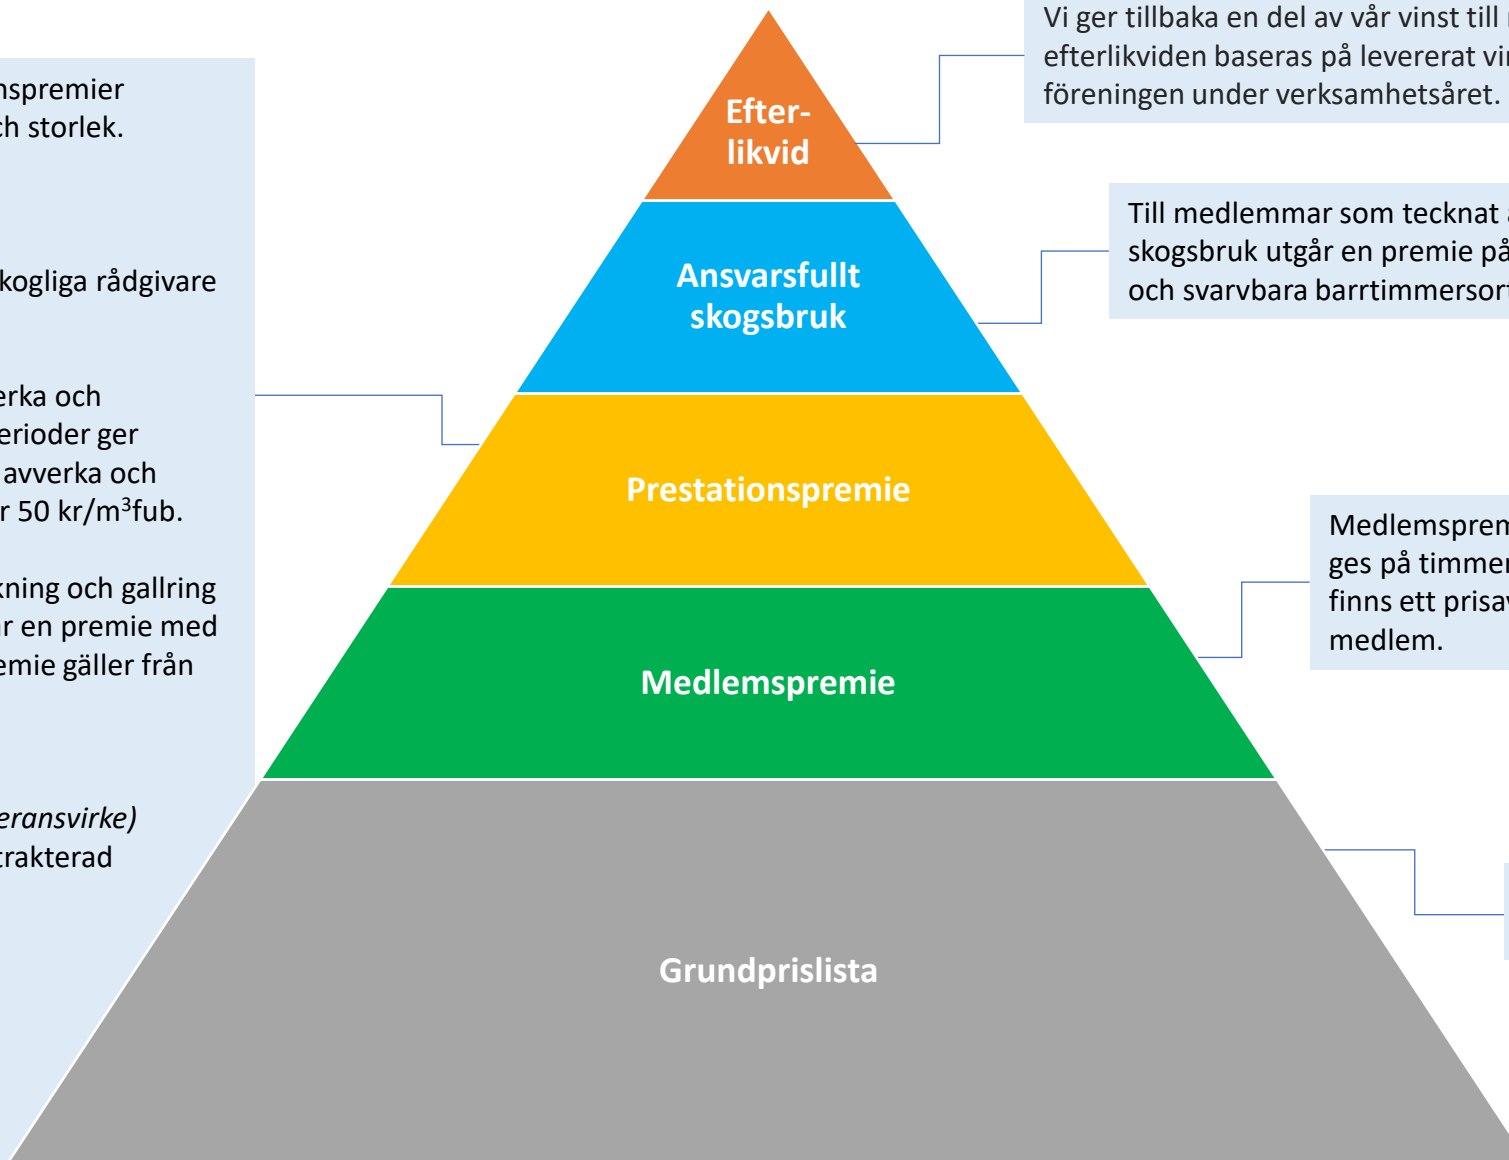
nspremier
ch storlek.

kogliga rådgivare

erka och
erioder ger
avverka och
r 50 kr/m$^3$fub.

kning och gallring
r en premie med
emie gäller från

eransvirke)
trakterad

Vi ger tillbaka en del av vår vinst till
efterlikviden baseras på levererat vi
föreningen under verksamhetsåret.

Efter-
likvid

Till medlemmar som tecknat
skogsbruk utgår en premie på
och svarvbara barrtimmersor

Ansvarsfullt
skogsbruk

Prestationspremie

Medlemsprem
ges på timme
finns ett prisa
medlem.

Medlemspremie

Grundprislista